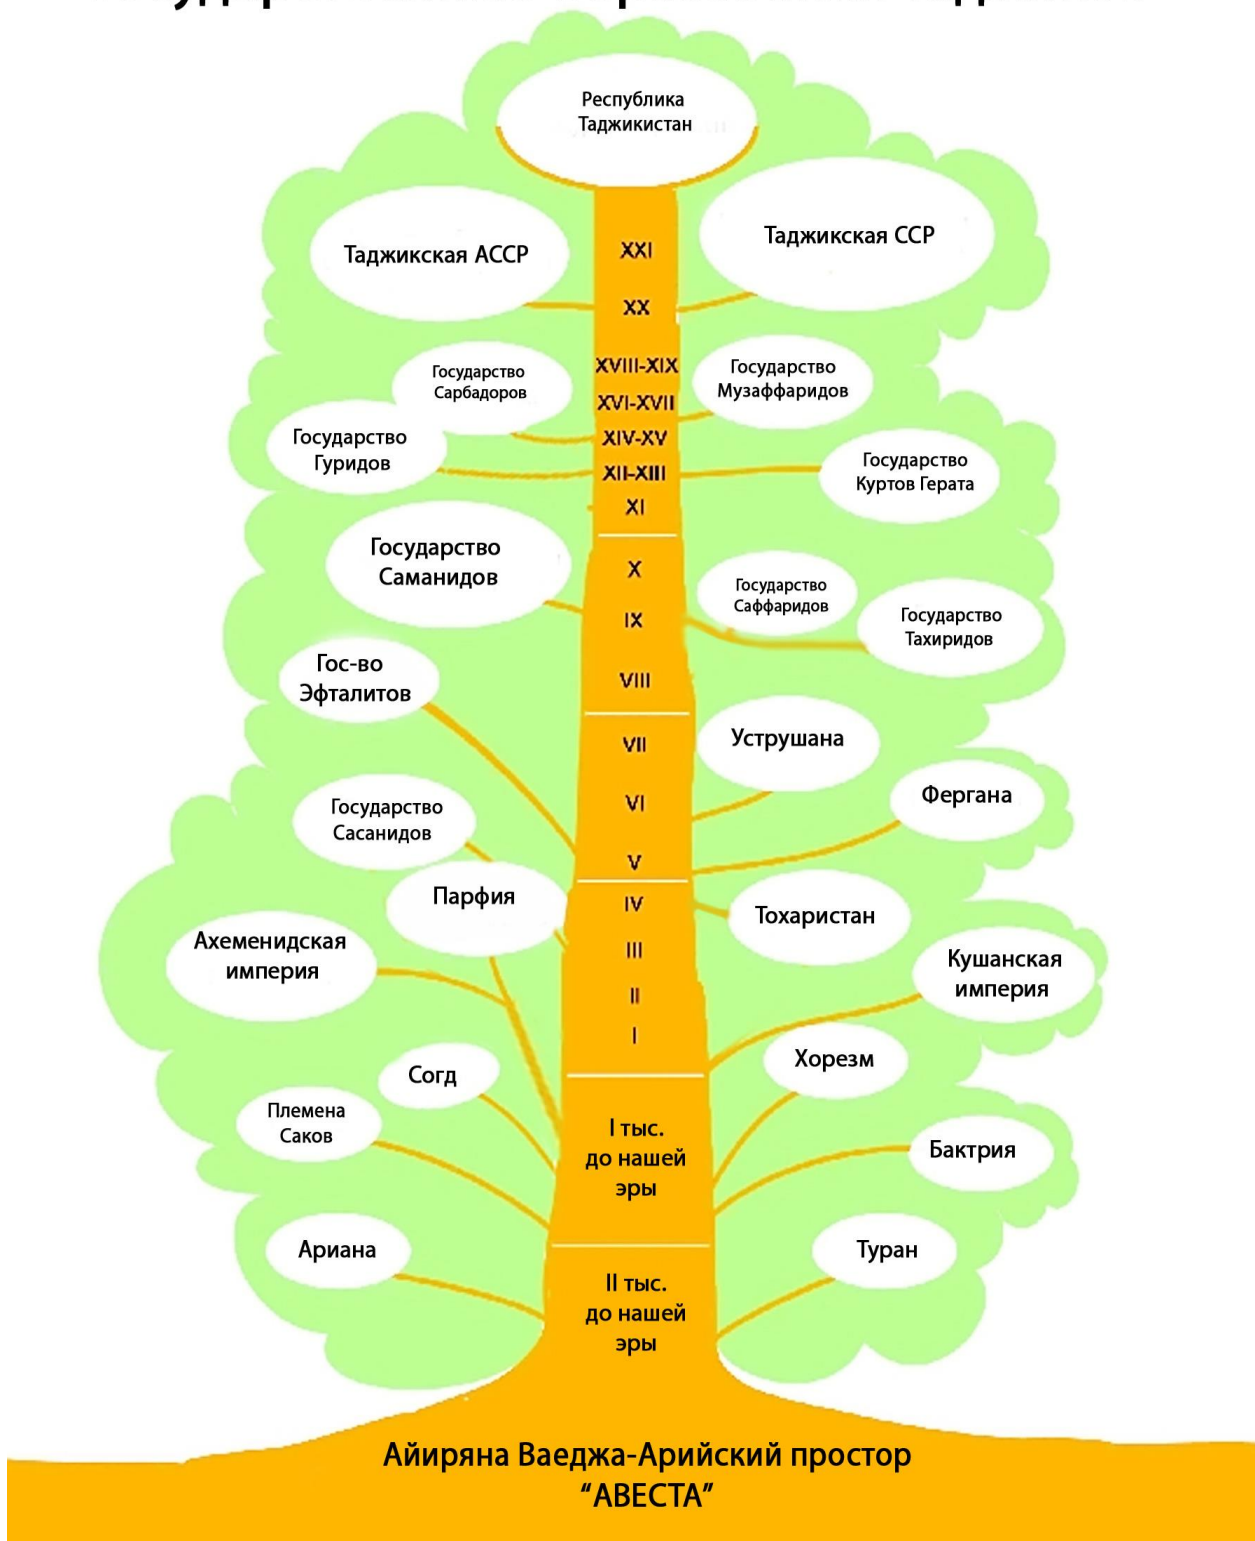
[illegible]

Республика Таджикистан

Таджикская АССР

XXI

Таджикская ССР

XX

Государство Сарбадоров

XVIII-XIX

Государство Музаффаридов

XVI-XVII

Государство Гуридов

XIV-XV

XII-XIII

Государство Куртов Герата

XI

Государство Саманидов

X

Государство Саффаридов

IX

Государство Тахиридов

Гос-во Эфталитов

VIII

VII

Уструшана

VI

Фергана

Государство Сасанидов

V

Парфия

IV

Тохаристан

Ахеменидская империя

III

Кушанская империя

II

I

Согд

Хорезм

Племена Саков

I тыс. до нашей эры

Бактрия

Ариана

Туран

II тыс. до нашей эры

Айиряна Ваеджа-Арийский простор
"АВЕСТА"